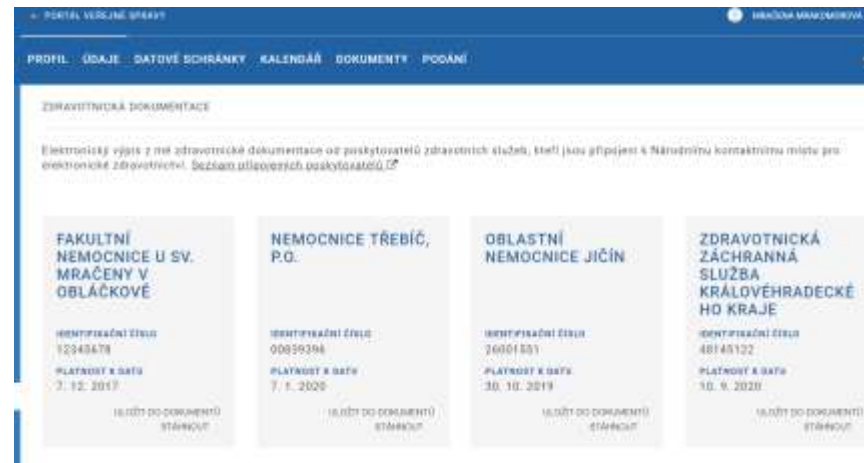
← PORTÁL VEŘEJNÉ SPRÁVY

MRAČENA MRAKOMOROVÁ

PROFIL ÚDAJE DATOVÉ SCHRÁNKY KALENDÁŘ DOKUMENTY PODÁNÍ

ZDRAVOTNICKÁ DOKUMENTACE

Elektronický výpis z mé zdravotnické dokumentace od poskytovatelů zdravotních služeb, kteří jsou připojeni k Národnímu kontaktnímu místu pro elektronické zdravotnictví. Seznam připojených poskytovatelů

FAKULTNÍ NEMOCNICE U SV. MRAČENY V OBLÁČKOVÉ

IDENTIFIKAČNÍ ČÍSLO
12345678

PLATNOST K DATU
7. 12. 2017

ULOŽIT DO DOKUMENTŮ
STÁHNOUT

NEMOCNICE TŘEBÍČ, P.O.

IDENTIFIKAČNÍ ČÍSLO
00839396

PLATNOST K DATU
7. 1. 2020

ULOŽIT DO DOKUMENTŮ
STÁHNOUT

OBLASTNÍ NEMOCNICE JIČÍN

IDENTIFIKAČNÍ ČÍSLO
26001551

PLATNOST K DATU
30. 10. 2019

ULOŽIT DO DOKUMENTŮ
STÁHNOUT

ZDRAVOTNICKÁ ZÁCHRANNÁ SLUŽBA KRÁLOVÉHRADECKÉHO KRAJE

IDENTIFIKAČNÍ ČÍSLO
48145122

PLATNOST K DATU
10. 9. 2020

ULOŽIT DO DOKUMENTŮ
STÁHNOUT